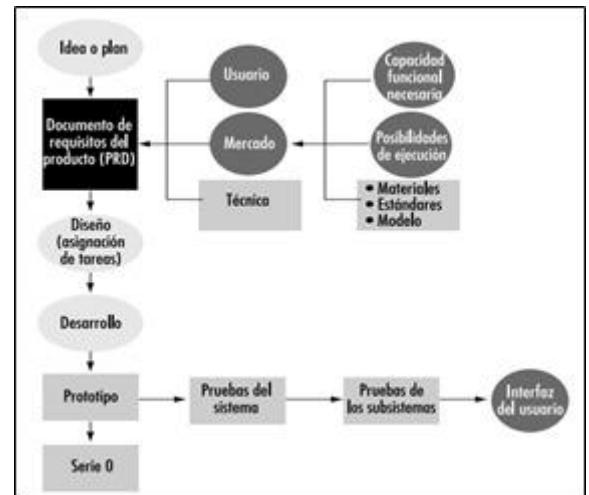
Idea o plan

Usuario

Capacidad funcional necesaria

Documento de requisitos del producto (PRD)

Mercado

Posibilidades de ejecución

Técnica

• Materiales
• Estándares
• Modelo

Diseño (asignación de tareas)

Desarrollo

Prototipo

Pruebas del sistema

Pruebas de los subsistemas

Interfaz del usuario

Serie 0